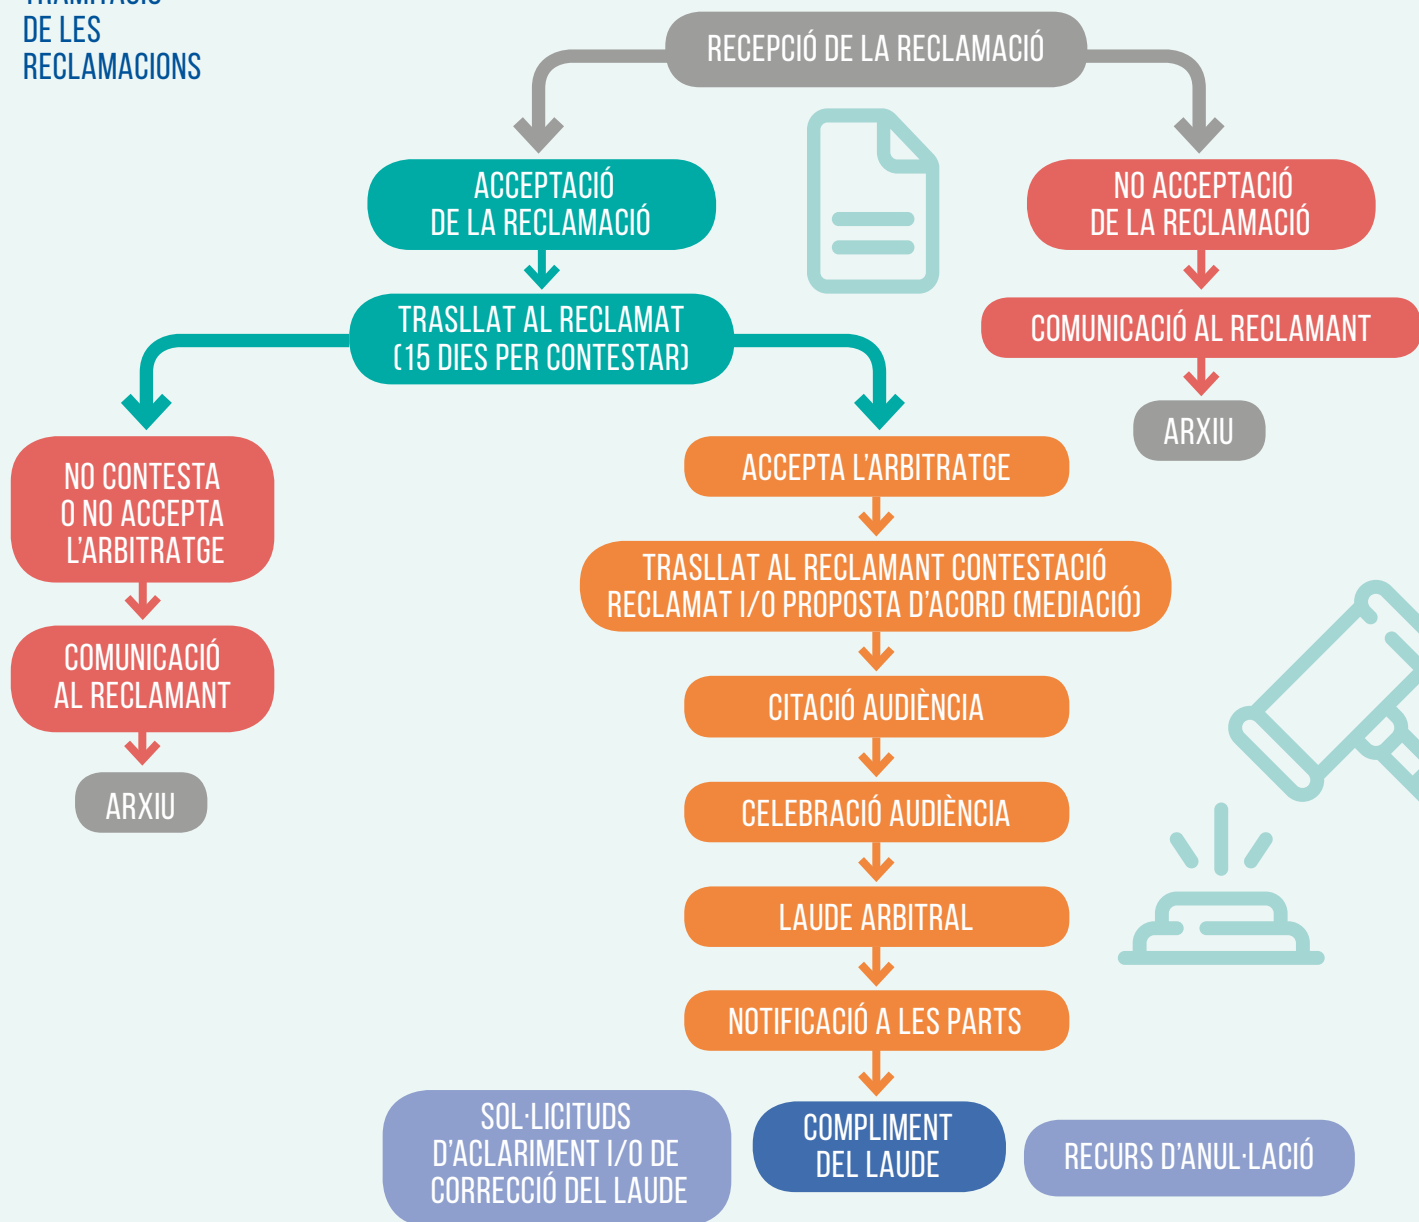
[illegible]
DE LES
RECLAMACIONS

RECEPCIÓ DE LA RECLAMACIÓ

ACCEPTACIÓ DE LA RECLAMACIÓ

NO ACCEPTACIÓ DE LA RECLAMACIÓ

COMUNICACIÓ AL RECLAMANT

ARXIU

TRASLLAT AL RECLAMAT (15 DIES PER CONTESTAR)

NO CONTESTA O NO ACCEPTA L'ARBITRATGE

COMUNICACIÓ AL RECLAMANT

ARXIU

ACCEPTA L'ARBITRATGE

TRASLLAT AL RECLAMANT CONTESTACIÓ RECLAMAT I/O PROPOSTA D'ACORD (MEDIACIÓ)

CITACIÓ AUDIÈNCIA

CELEBRACIÓ AUDIÈNCIA

LAUDE ARBITRAL

NOTIFICACIÓ A LES PARTS

SOL·LICITUDS D'ACLARIMENT I/O DE CORRECCIÓ DEL LAUDE

COMPLIMENT DEL LAUDE

RECURS D'ANUL·LACIÓ